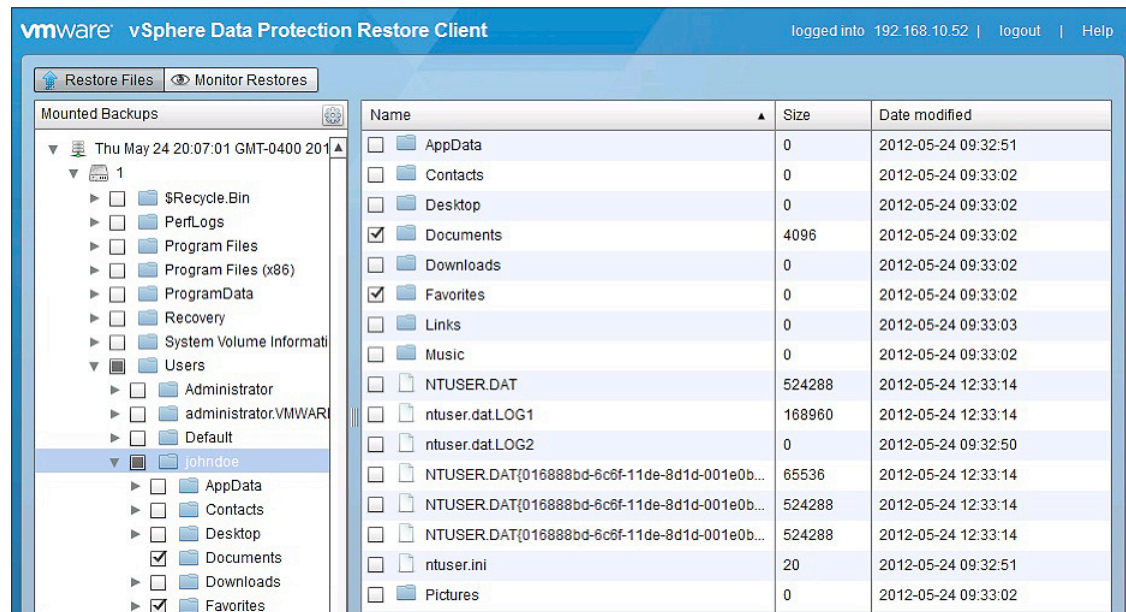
vmware vSphere Data Protection Restore Client

logged into 192.168.10.52 | logout | Help

Restore Files
Monitor Restores

Mounted Backups

Thu May 24 20:07:01 GMT-0400 201
1
$Recycle.Bin
PerfLogs
Program Files
Program Files (x86)
ProgramData
Recovery
System Volume Informati
Users
Administrator
administrator.VMWARI
Default
johndoe
AppData
Contacts
Desktop
Documents
Downloads
Favorites

| Name | Size | Date modified |
|---|---|---|
| AppData | 0 | 2012-05-24 09:32:51 |
| Contacts | 0 | 2012-05-24 09:33:02 |
| Desktop | 0 | 2012-05-24 09:33:02 |
| Documents | 4096 | 2012-05-24 09:33:02 |
| Downloads | 0 | 2012-05-24 09:33:02 |
| Favorites | 0 | 2012-05-24 09:33:02 |
| Links | 0 | 2012-05-24 09:33:03 |
| Music | 0 | 2012-05-24 09:33:02 |
| NTUSER.DAT | 524288 | 2012-05-24 12:33:14 |
| ntuser.dat.LOG1 | 168960 | 2012-05-24 12:33:14 |
| ntuser.dat.LOG2 | 0 | 2012-05-24 09:32:50 |
| NTUSER.DAT{016888bd-6c6f-11de-8d1d-001e0b... | 65536 | 2012-05-24 12:33:14 |
| NTUSER.DAT{016888bd-6c6f-11de-8d1d-001e0b... | 524288 | 2012-05-24 12:33:14 |
| NTUSER.DAT{016888bd-6c6f-11de-8d1d-001e0b... | 524288 | 2012-05-24 12:33:14 |
| ntuser.ini | 20 | 2012-05-24 09:32:51 |
| Pictures | 0 | 2012-05-24 09:33:02 |